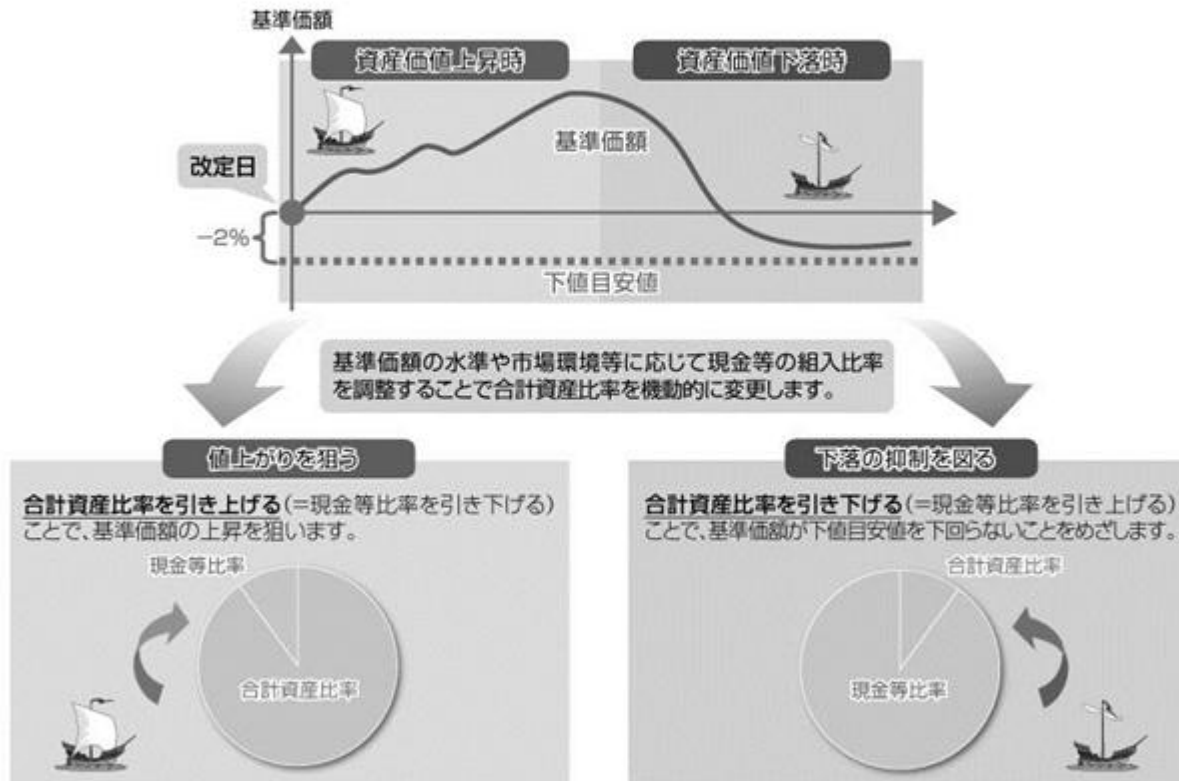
基準価額

資産価値上昇時

資産価値下落時

基準価額

改定日

−2%

下値目安値

基準価額の水準や市場環境等に応じて現金等の組入比率を調整することで合計資産比率を機動的に変更します。

値上がりを狙う

合計資産比率を引き上げる(=現金等比率を引き下げる)ことで、基準価額の上昇を狙います。

現金等比率

合計資産比率

下落の抑制を図る

合計資産比率を引き下げる(=現金等比率を引き上げる)ことで、基準価額が下値目安値を下回らないことをめざします。

合計資産比率

現金等比率